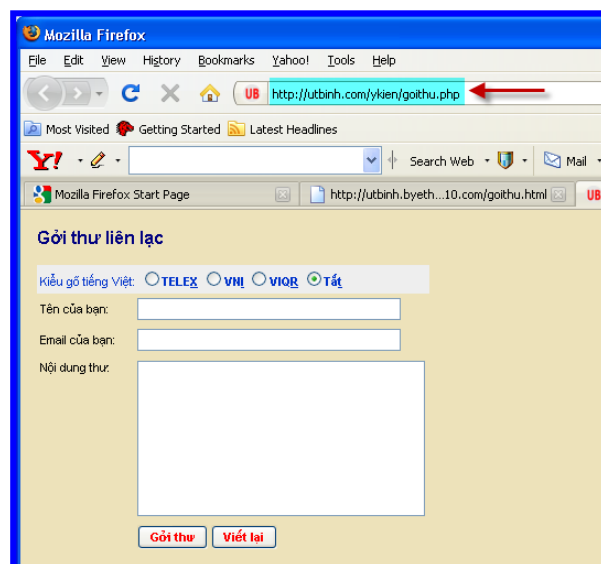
Mozilla Firefox

File Edit View History Bookmarks Yahoo! Tools Help

UB http://utbinh.com/ykien/goithu.php

Most Visited Getting Started Latest Headlines

Y! Search Web Mail

Mozilla Firefox Start Page | http://utbinh.byeth...10.com/goithu.html | UB

Gởi thư liên lạc

Kiểu gõ tiếng Việt: TELEX VNI VIQR Tắt

Tên của bạn:

Email của bạn:

Nội dung thư:

Gởi thư Viết lại